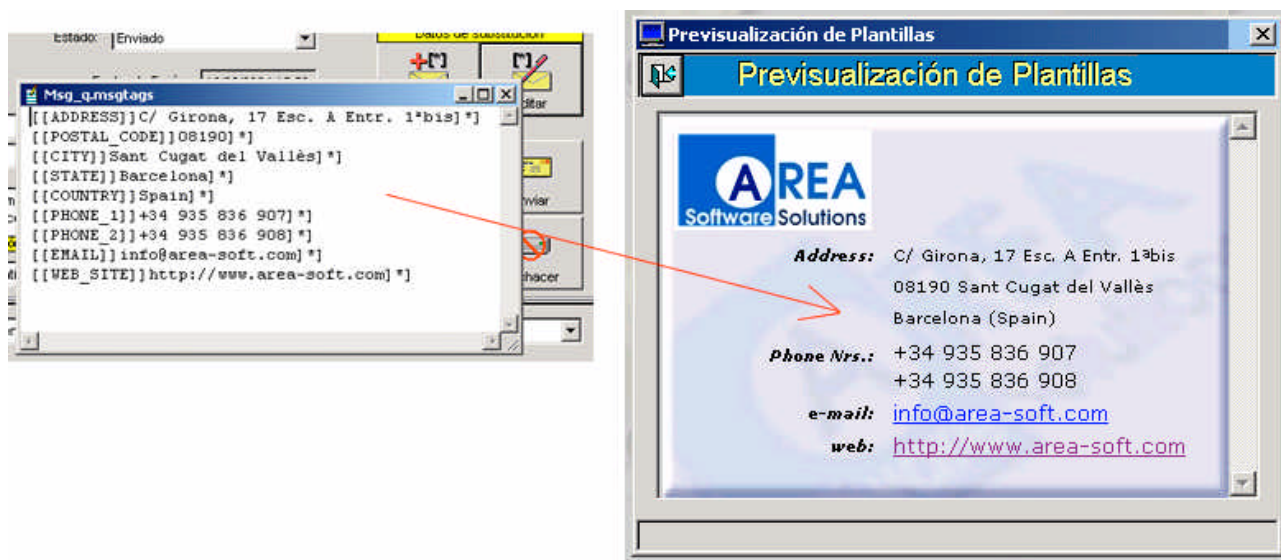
Estado: Enviado

Datos de substitución

[*]

[*]

ditar

Msg_q.msgtags

[[ADDRESS]]C/ Girona, 17 Esc. A Entr. 1ªbis]*]
[[POSTAL_CODE]]08190]*]
[[CITY]]Sant Cugat del Vallès]*]
[[STATE]]Barcelona]*]
[[COUNTRY]]Spain]*]
[[PHONE_1]]+34 935 836 907]*]
[[PHONE_2]]+34 935 836 908]*]
[[EMAIL]]info@area-soft.com]*]
[[WEB_SITE]]http://www.area-soft.com]*]

nviar

hacer

Previsualización de Plantillas

Previsualización de Plantillas

AREA
Software Solutions

Address: C/ Girona, 17 Esc. A Entr. 1ªbis
08190 Sant Cugat del Vallès
Barcelona (Spain)

Phone Nrs.: +34 935 836 907
+34 935 836 908

e-mail: info@area-soft.com

web: http://www.area-soft.com